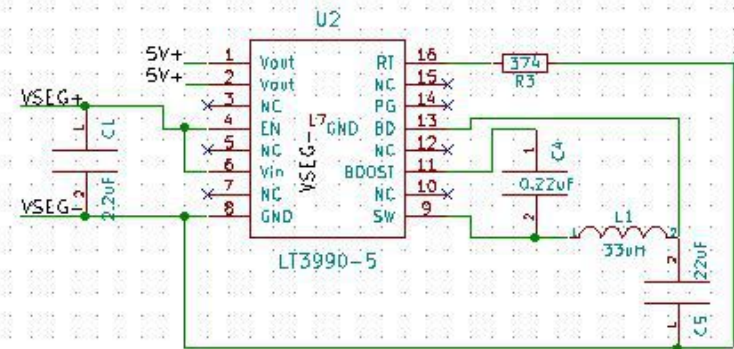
U2

5V+ 1 Vout
5V+ 2 Vout
VSEG+ 3 NC
4 EN
5 NC
6 Vin
VSEG- 7 NC
8 GND

RT 16
NC 15
PG 14
BD 13
NC 12
BOOST 11
NC 10
SW 9

17 GND
VSEG-

LT3990-5

374
R3

1
C1
2
2.2uF

C4
0.22uF
1
2

L1
33uH
1 2

2
22uF
C5
1